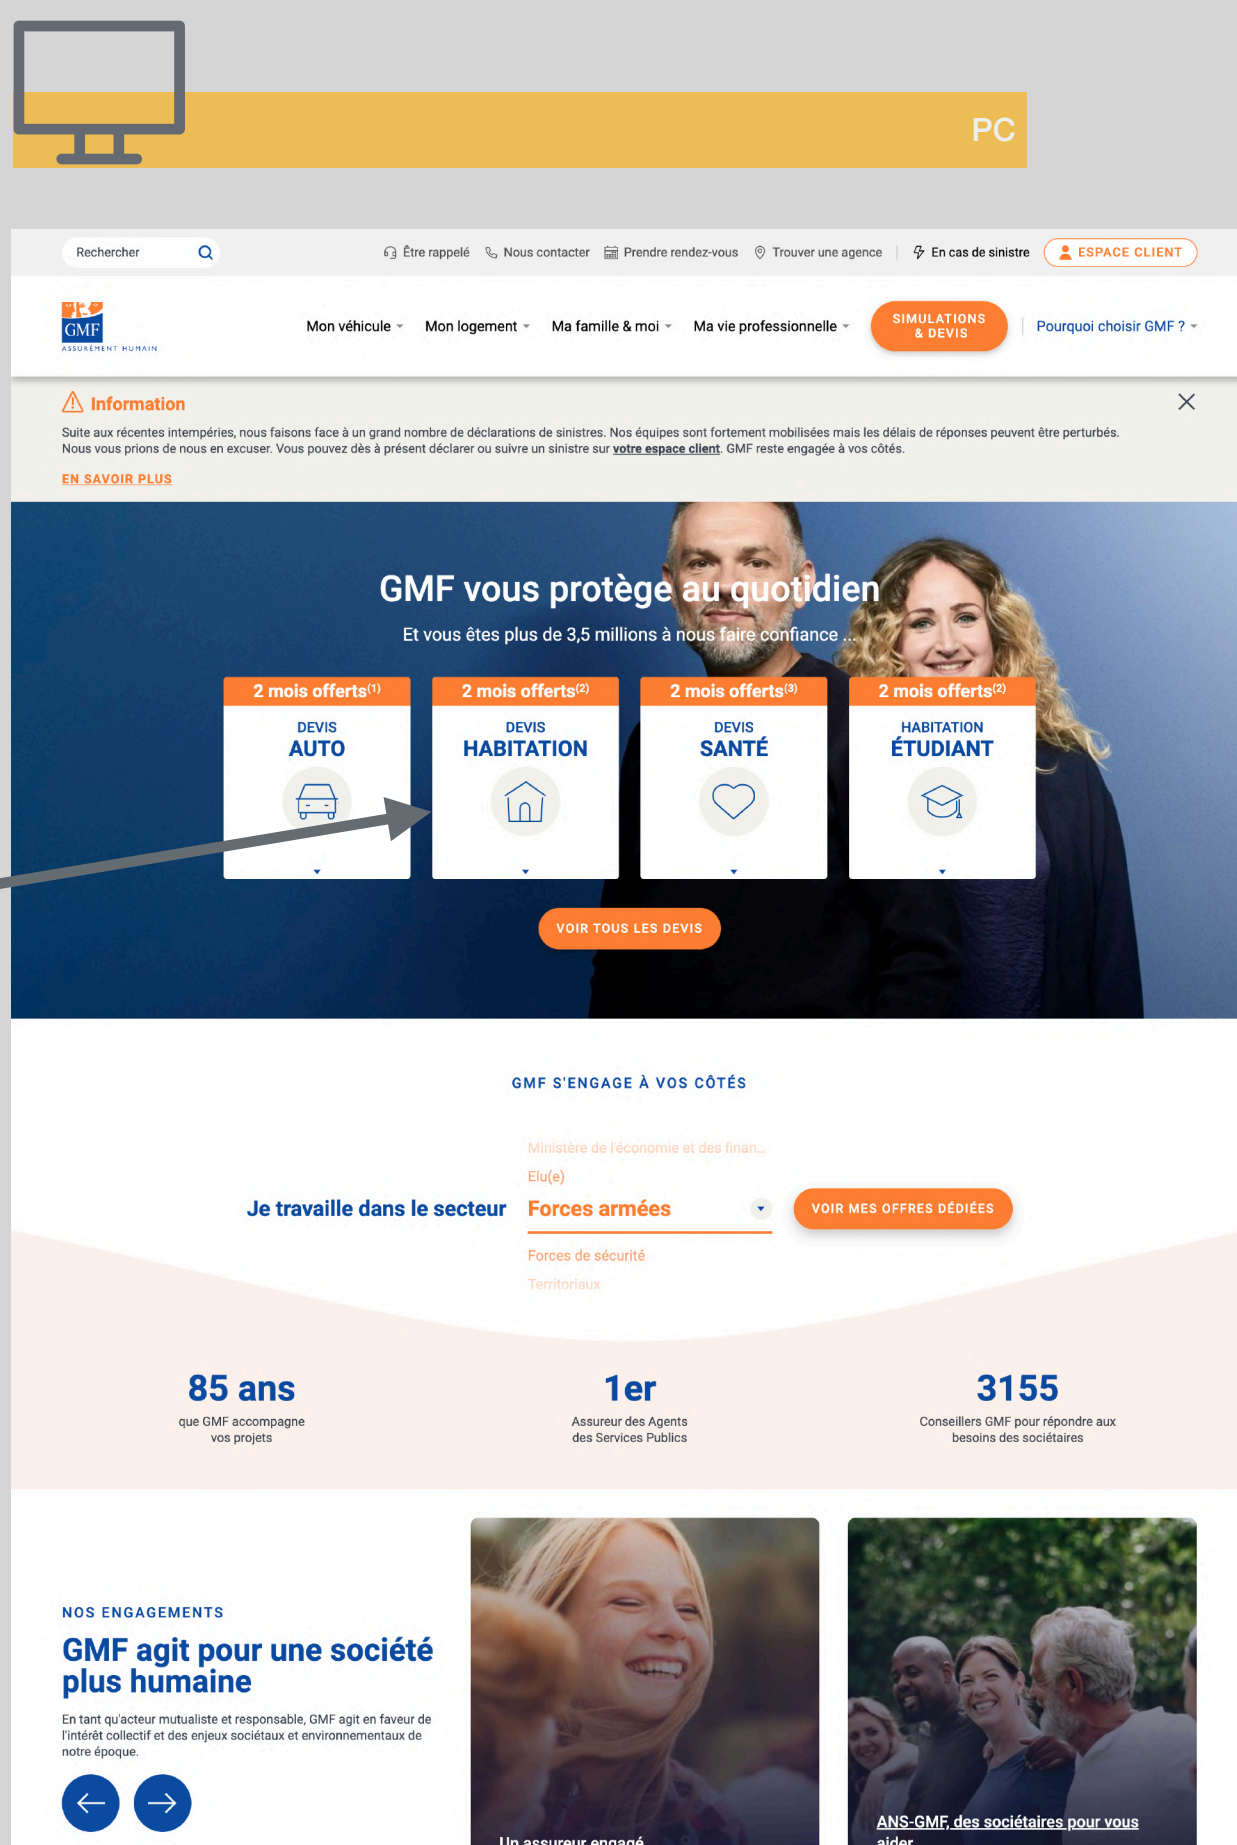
PC

Rechercher

Être rappelé Nous contacter Prendre rendez-vous Trouver une agence En cas de sinistre ESPACE CLIENT

GMF ASSUREMENT HUMAIN

Mon véhicule Mon logement Ma famille & moi Ma vie professionnelle SIMULATIONS & DEVIS Pourquoi choisir GMF ?

Information

Suite aux récentes intempéries, nous faisons face à un grand nombre de déclarations de sinistres. Nos équipes sont fortement mobilisées mais les délais de réponses peuvent être perturbés. Nous vous prions de nous en excuser. Vous pouvez dès à présent déclarer ou suivre un sinistre sur votre espace client. GMF reste engagée à vos côtés.

EN SAVOIR PLUS

GMF vous protège au quotidien

Et vous êtes plus de 3,5 millions à nous faire confiance ...

2 mois offerts$^{(1)}$
DEVIS
AUTO

2 mois offerts$^{(2)}$
DEVIS
HABITATION

2 mois offerts$^{(3)}$
DEVIS
SANTÉ

2 mois offerts$^{(2)}$
HABITATION
ÉTUDIANT

VOIR TOUS LES DEVIS

GMF S'ENGAGE À VOS CÔTÉS

Ministère de l'économie et des finan...
Elu(e)
Je travaille dans le secteur Forces armées VOIR MES OFFRES DÉDIÉES
Forces de sécurité
Territoriaux

85 ans
que GMF accompagne vos projets

1er
Assureur des Agents des Services Publics

3155
Conseillers GMF pour répondre aux besoins des sociétaires

NOS ENGAGEMENTS

GMF agit pour une société plus humaine

En tant qu'acteur mutualiste et responsable, GMF agit en faveur de l'intérêt collectif et des enjeux sociétaux et environnementaux de notre époque.

Un assureur engagé

ANS-GMF, des sociétaires pour vous aider